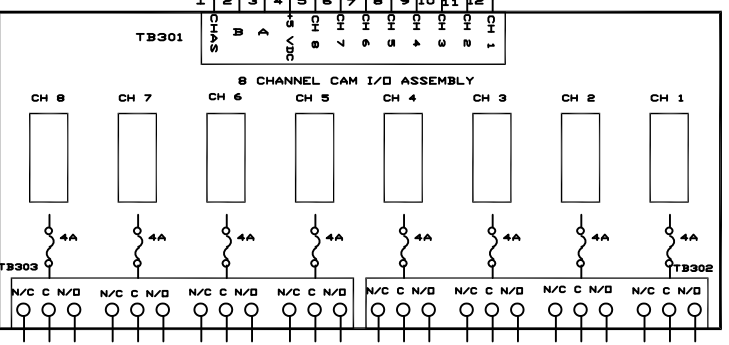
1 2 3 4 5 6 7 8 9 10 11 12

TB301

CHAS B A +5 VDC CH 8 CH 7 CH 6 CH 5 CH 4 CH 3 CH 2 CH 1

8 CHANNEL CAM I/O ASSEMBLY

CH 8 CH 7 CH 6 CH 5 CH 4 CH 3 CH 2 CH 1

4A 4A 4A 4A 4A 4A 4A 4A

TB303 TB302

N/C C N/O N/C C N/O N/C C N/O N/C C N/O N/C C N/O N/C C N/O N/C C N/O N/C C N/O